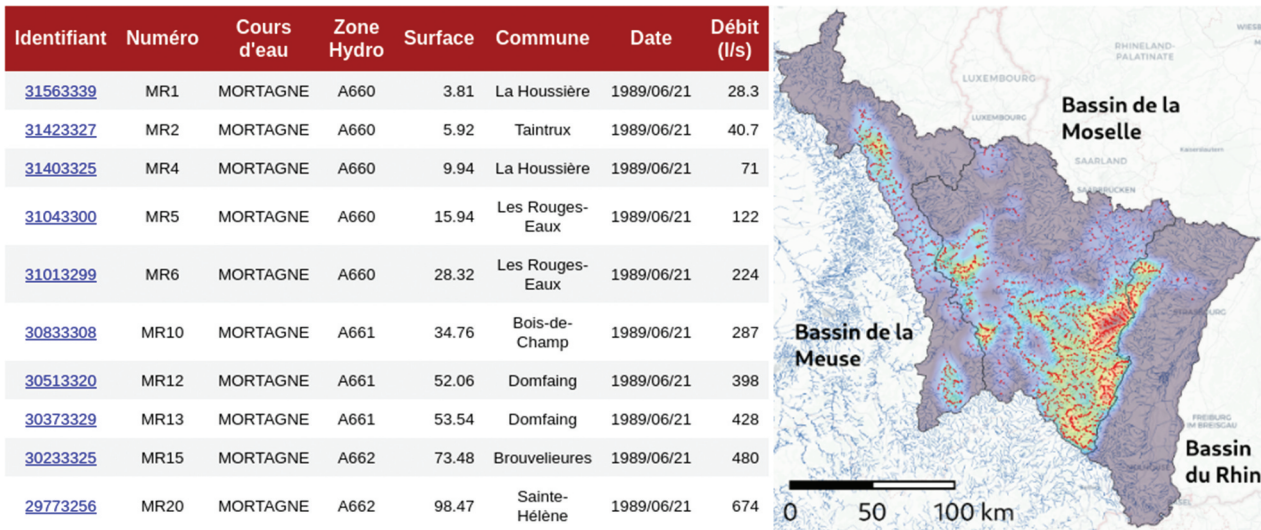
| Identifiant | Numéro | Cours d'eau | Zone Hydro | Surface | Commune | Date | Débit (l/s) |
|---|---|---|---|---|---|---|---|
| 31563339 | MR1 | MORTAGNE | A660 | 3.81 | La Houssière | 1989/06/21 | 28.3 |
| 31423327 | MR2 | MORTAGNE | A660 | 5.92 | Taintrux | 1989/06/21 | 40.7 |
| 31403325 | MR4 | MORTAGNE | A660 | 9.94 | La Houssière | 1989/06/21 | 71 |
| 31043300 | MR5 | MORTAGNE | A660 | 15.94 | Les Rouges-Eaux | 1989/06/21 | 122 |
| 31013299 | MR6 | MORTAGNE | A660 | 28.32 | Les Rouges-Eaux | 1989/06/21 | 224 |
| 30833308 | MR10 | MORTAGNE | A661 | 34.76 | Bois-de-Champ | 1989/06/21 | 287 |
| 30513320 | MR12 | MORTAGNE | A661 | 52.06 | Domfaing | 1989/06/21 | 398 |
| 30373329 | MR13 | MORTAGNE | A661 | 53.54 | Domfaing | 1989/06/21 | 428 |
| 30233325 | MR15 | MORTAGNE | A662 | 73.48 | Brouvelieures | 1989/06/21 | 480 |
| 29773256 | MR20 | MORTAGNE | A662 | 98.47 | Sainte-Hélène | 1989/06/21 | 674 |

RHINELAND-PALATINATE
LUXEMBOURG
LUXEMBOURG
Bassin de la Moselle
SAARLAND
SAARBRÜCKEN
Bassin de la Meuse
STRASBOURG
FREIBURG IM BREISGAU
Bassin du Rhin
0 50 100 km